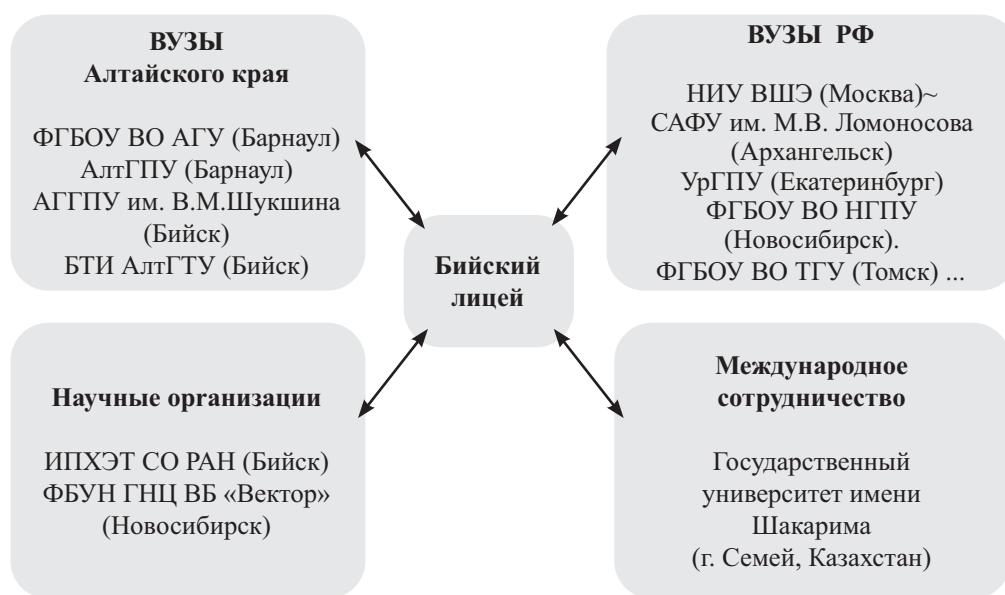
ВУЗЫ
Алтайского края

ФГБОУ ВО АГУ (Барнаул)
АлтГПУ (Барнаул)
АГГПУ им. В.М.Шукшина (Бийск)
БТИ АлтГТУ (Бийск)

ВУЗЫ РФ

НИУ ВШЭ (Москва)~
САФУ им. М.В. Ломоносова (Архангельск)
УрГПУ (Екатеринбург)
ФГБОУ ВО НГПУ (Новосибирск).
ФГБОУ ВО ТГУ (Томск) ...

Бийский лицей

Научные организации

ИПХЭТ СО РАН (Бийск)
ФБУН ГНЦ ВБ «Вектор» (Новосибирск)

Международное сотрудничество

Государственный университет имени Шакарима
(г. Семей, Казахстан)